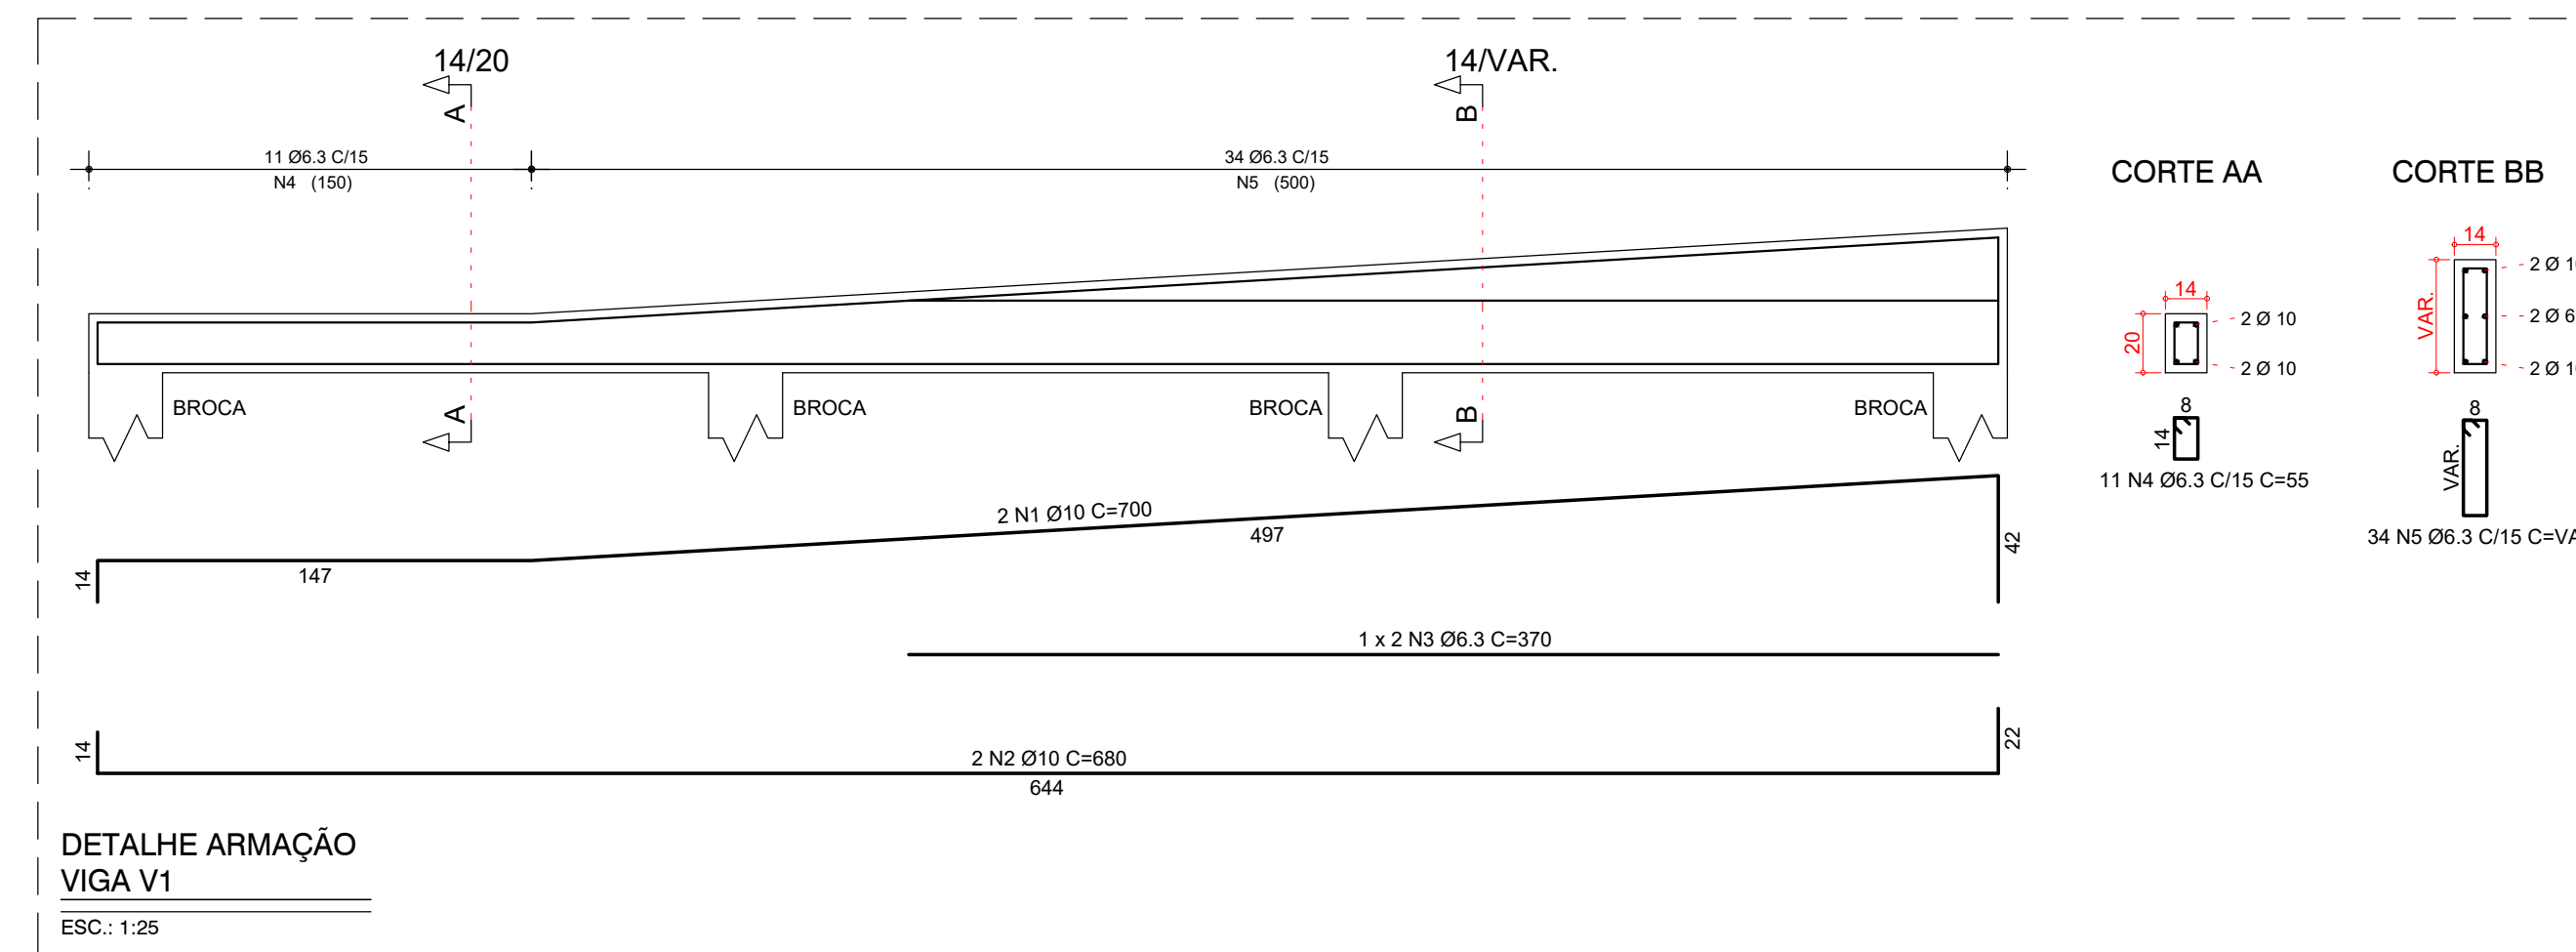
14/20

14/VAR.

A

B

11 Ø6.3 C/15
N4 (150)

34 Ø6.3 C/15
N5 (500)

CORTE AA

CORTE BB

BROCA

BROCA

BROCA

BROCA

A

B

14

20

2 Ø 10

2 Ø 10

8

14

11 N4 Ø6.3 C/15 C=55

14

VAR.

2 Ø 1

2 Ø 6

2 Ø 1

8

VAR.

34 N5 Ø6.3 C/15 C=VA

2 N1 Ø10 C=700

497

147

14

42

1 x 2 N3 Ø6.3 C=370

14

22

2 N2 Ø10 C=680

644

DETALHE ARMAÇÃO
VIGA V1

ESC.: 1:25